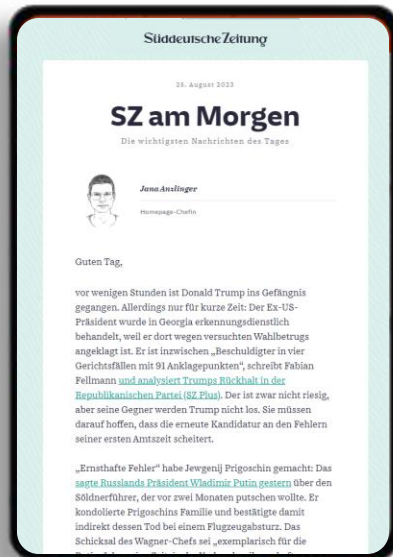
Süddeutsche Zeitung

25. August 2023

SZ am Morgen

Die wichtigsten Nachrichten des Tages

Jana Anzlinger

Homepage-Chefin

Guten Tag,

vor wenigen Stunden ist Donald Trump ins Gefängnis gegangen. Allerdings nur für kurze Zeit: Der Ex-US-Präsident wurde in Georgia erkennungsdienstlich behandelt, weil er dort wegen versuchten Wahlbetrugs angeklagt ist. Er ist inzwischen „Beschuldigter in vier Gerichtsfällen mit 91 Anklagepunkten", schreibt Fabian Fellmann und analysiert Trumps Rückhalt in der Republikanischen Partei (SZ Plus). Der ist zwar nicht riesig, aber seine Gegner werden Trump nicht los. Sie müssen darauf hoffen, dass die erneute Kandidatur an den Fehlern seiner ersten Amtszeit scheitert.

„Ernsthafte Fehler" habe Jewgenij Prigoschin gemacht: Das sagte Russlands Präsident Wladimir Putin gestern über den Söldnerführer, der vor zwei Monaten putschen wollte. Er kondolierte Prigoschins Familie und bestätigte damit indirekt dessen Tod bei einem Flugzeugabsturz. Das Schicksal des Wagner-Chefs sei „exemplarisch für die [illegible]